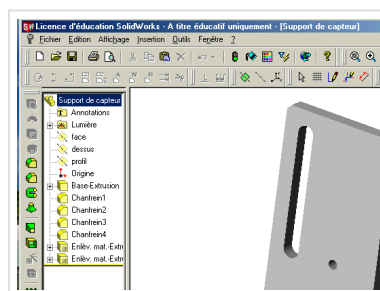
Licence d'éducation SolidWorks - A titre éducatif uniquement - [Support de capteur]

Fichier Edition Affichage Insertion Outils Fenêtre ?

Support de capteur
Annotations
Lumière
face
dessus
profil
Origine
Base-Extrusion
Chanfrein1
Chanfrein2
Chanfrein3
Chanfrein4
Enlèv. mat.-Extr
Enlèv. mat.-Extr